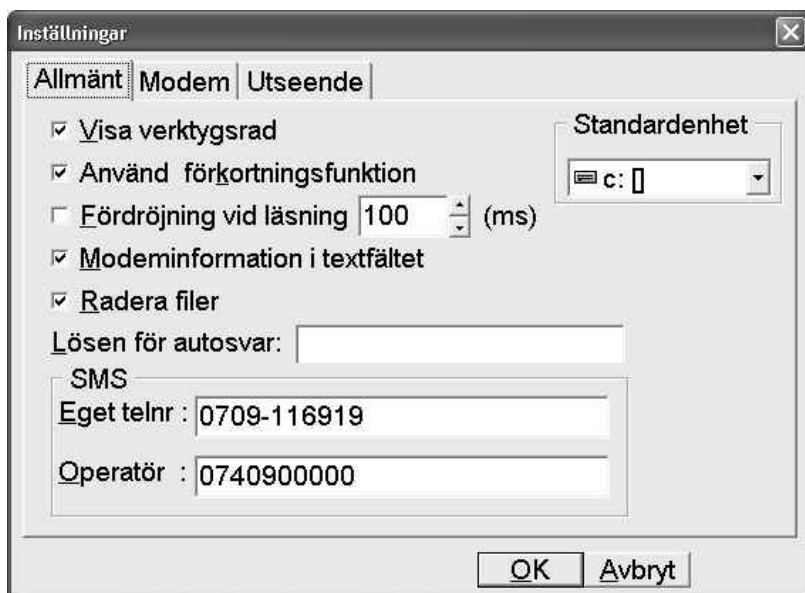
Inställningar

Allmänt | Modem | Utseende

Visa verktygsrad

Använd förkortningsfunktion

Fördröjning vid läsning 100 (ms)

Modeminformation i textfältet

Radera filer

Standardenhet

c: []

Lösen för autosvar:

SMS

Eget telnr : 0709-116919

Operatör : 0740900000

OK

Avbryt